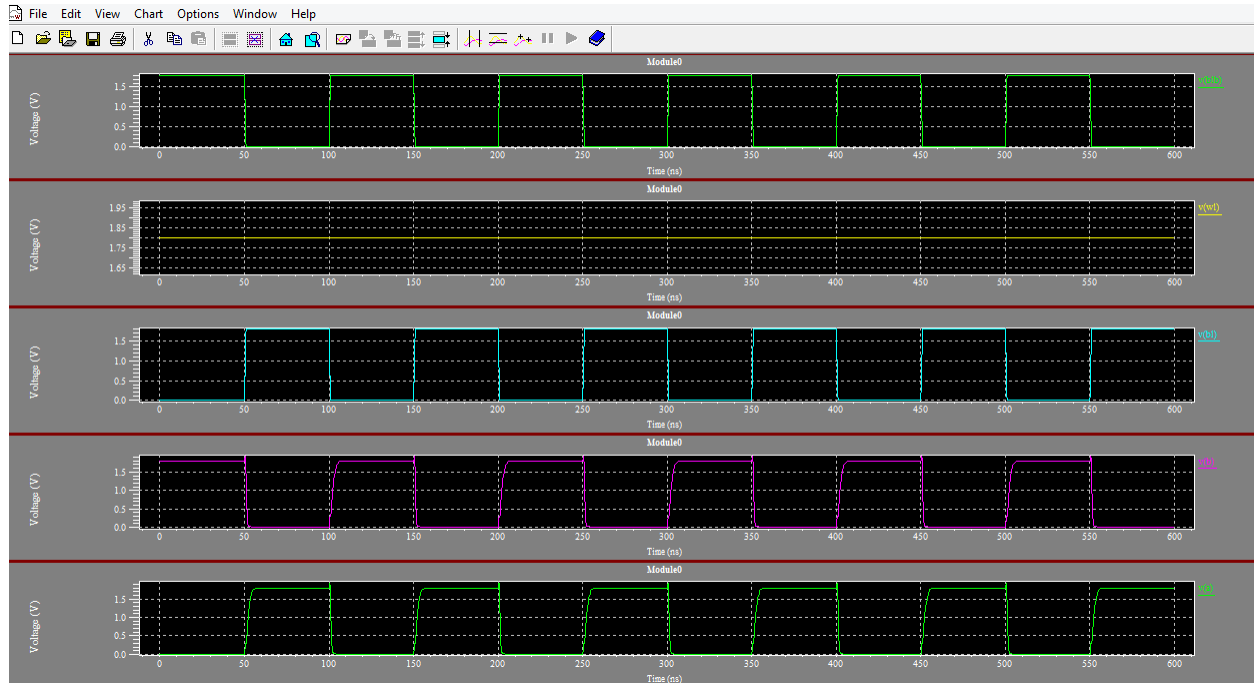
File Edit View Chart Options Window Help

Module0

Voltage (V)

1.5
1.0
0.5
0.0

0 50 100 150 200 250 300 350 400 450 500 550 600

Time (ns)

v(blb)

Module0

Voltage (V)

1.95
1.85
1.75
1.65

0 50 100 150 200 250 300 350 400 450 500 550 600

Time (ns)

v(wl)

Module0

Voltage (V)

1.5
1.0
0.5
0.0

0 50 100 150 200 250 300 350 400 450 500 550 600

Time (ns)

v(bl)

Module0

Voltage (V)

1.5
1.0
0.5
0.0

0 50 100 150 200 250 300 350 400 450 500 550 600

Time (ns)

v(x)

Module0

Voltage (V)

1.5
1.0
0.5
0.0

0 50 100 150 200 250 300 350 400 450 500 550 600

Time (ns)

v(y)